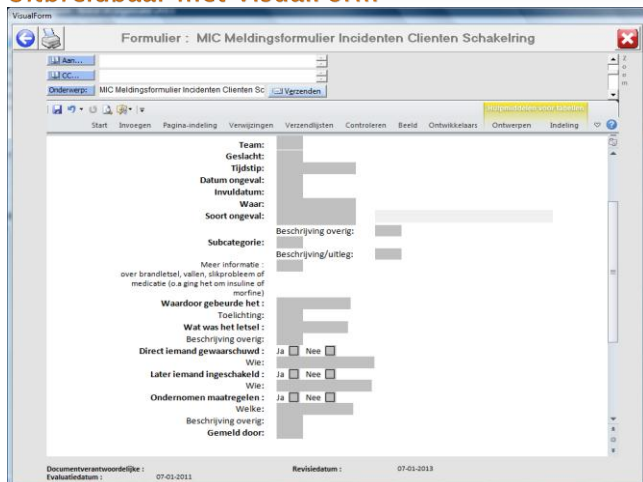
Uitbreidbaar met VisualForm

VisualForm

Formulier : MIC Meldingsformulier Incidenten Clienten Schakelring

Aan...
CC...
Onderwerp: MIC Meldingsformulier Incidenten Clienten Sc
Verzenden

Hulpmiddelen voor tabellen

Start Invoegen Pagina-indeling Verwijzingen Verzendlijsten Controleren Beeld Ontwikkelaars Ontwerpen Indeling

Team:
Geslacht:
Tijdstip:
Datum ongeval:
Invuldatum:
Waar:
Soort ongeval:
Beschrijving overig:
Subcategorie:
Beschrijving/uitleg:
Meer informatie : over brandletsel, vallen, slikprobleem of medicatie (o.a ging het om insuline of morfine)
Waardoor gebeurde het :
Toelichting:
Wat was het letsel :
Beschrijving overig:
Direct iemand gewaarschuwd : Ja Nee
Wie:
Later iemand ingeschakeld : Ja Nee
Wie:
Ondernomen maatregelen : Ja Nee
Welke:
Beschrijving overig:
Gemeld door:

Documentverantwoordelijke :
Evaluatiedatum : 07-01-2011
Revisiedatum : 07-01-2013